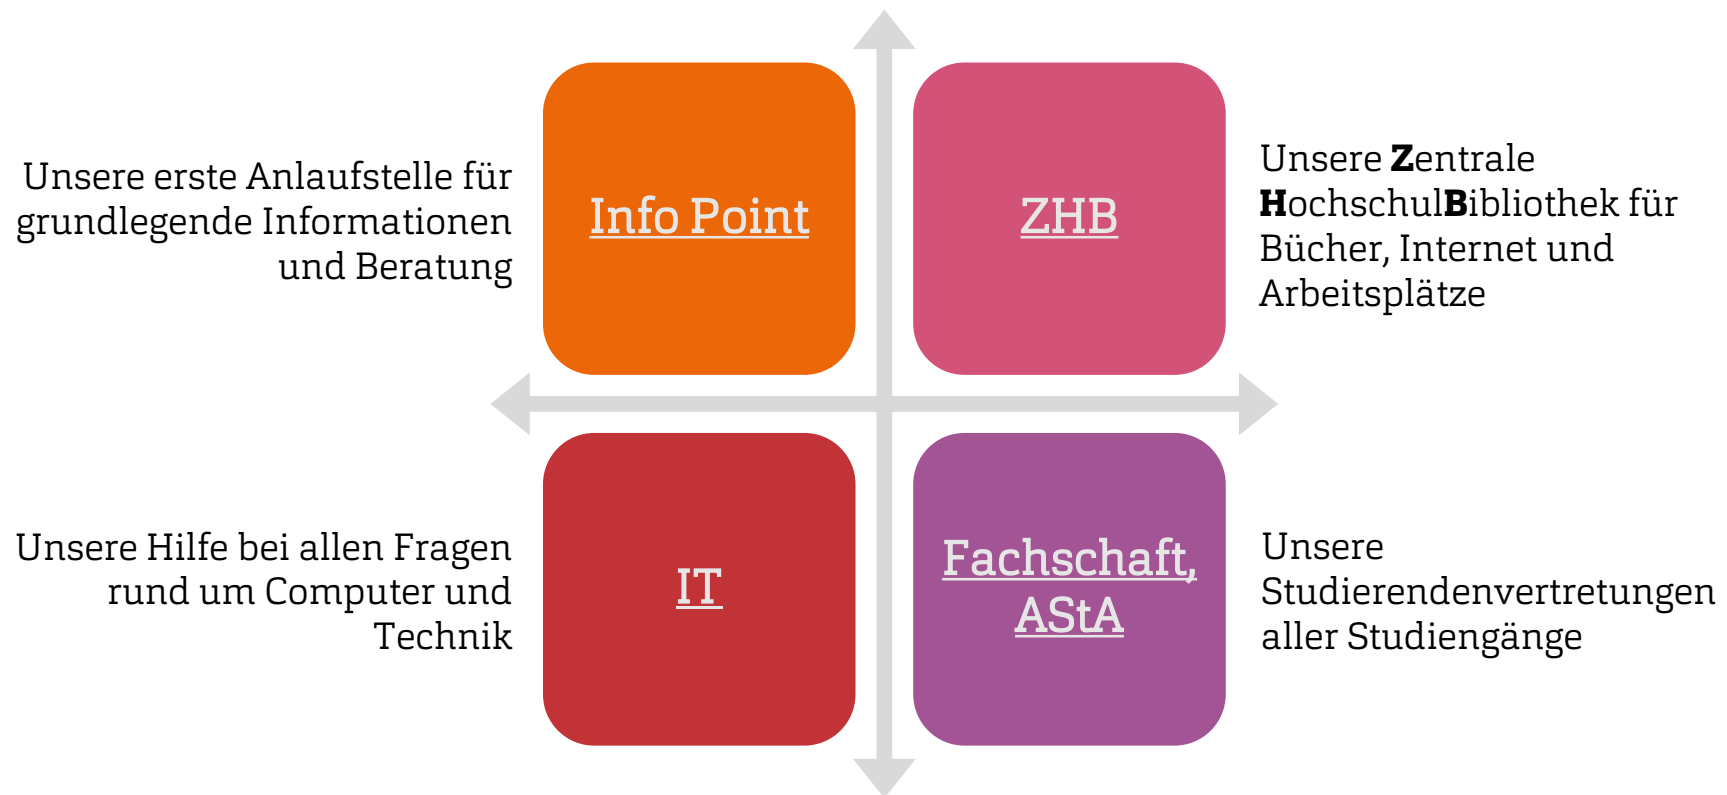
Unsere erste Anlaufstelle für grundlegende Informationen und Beratung

Info Point

ZHB

Unsere Zentrale HochschulBibliothek für Bücher, Internet und Arbeitsplätze

Unsere Hilfe bei allen Fragen rund um Computer und Technik

IT

Fachschaft, AStA

Unsere Studierendenvertretungen aller Studiengänge